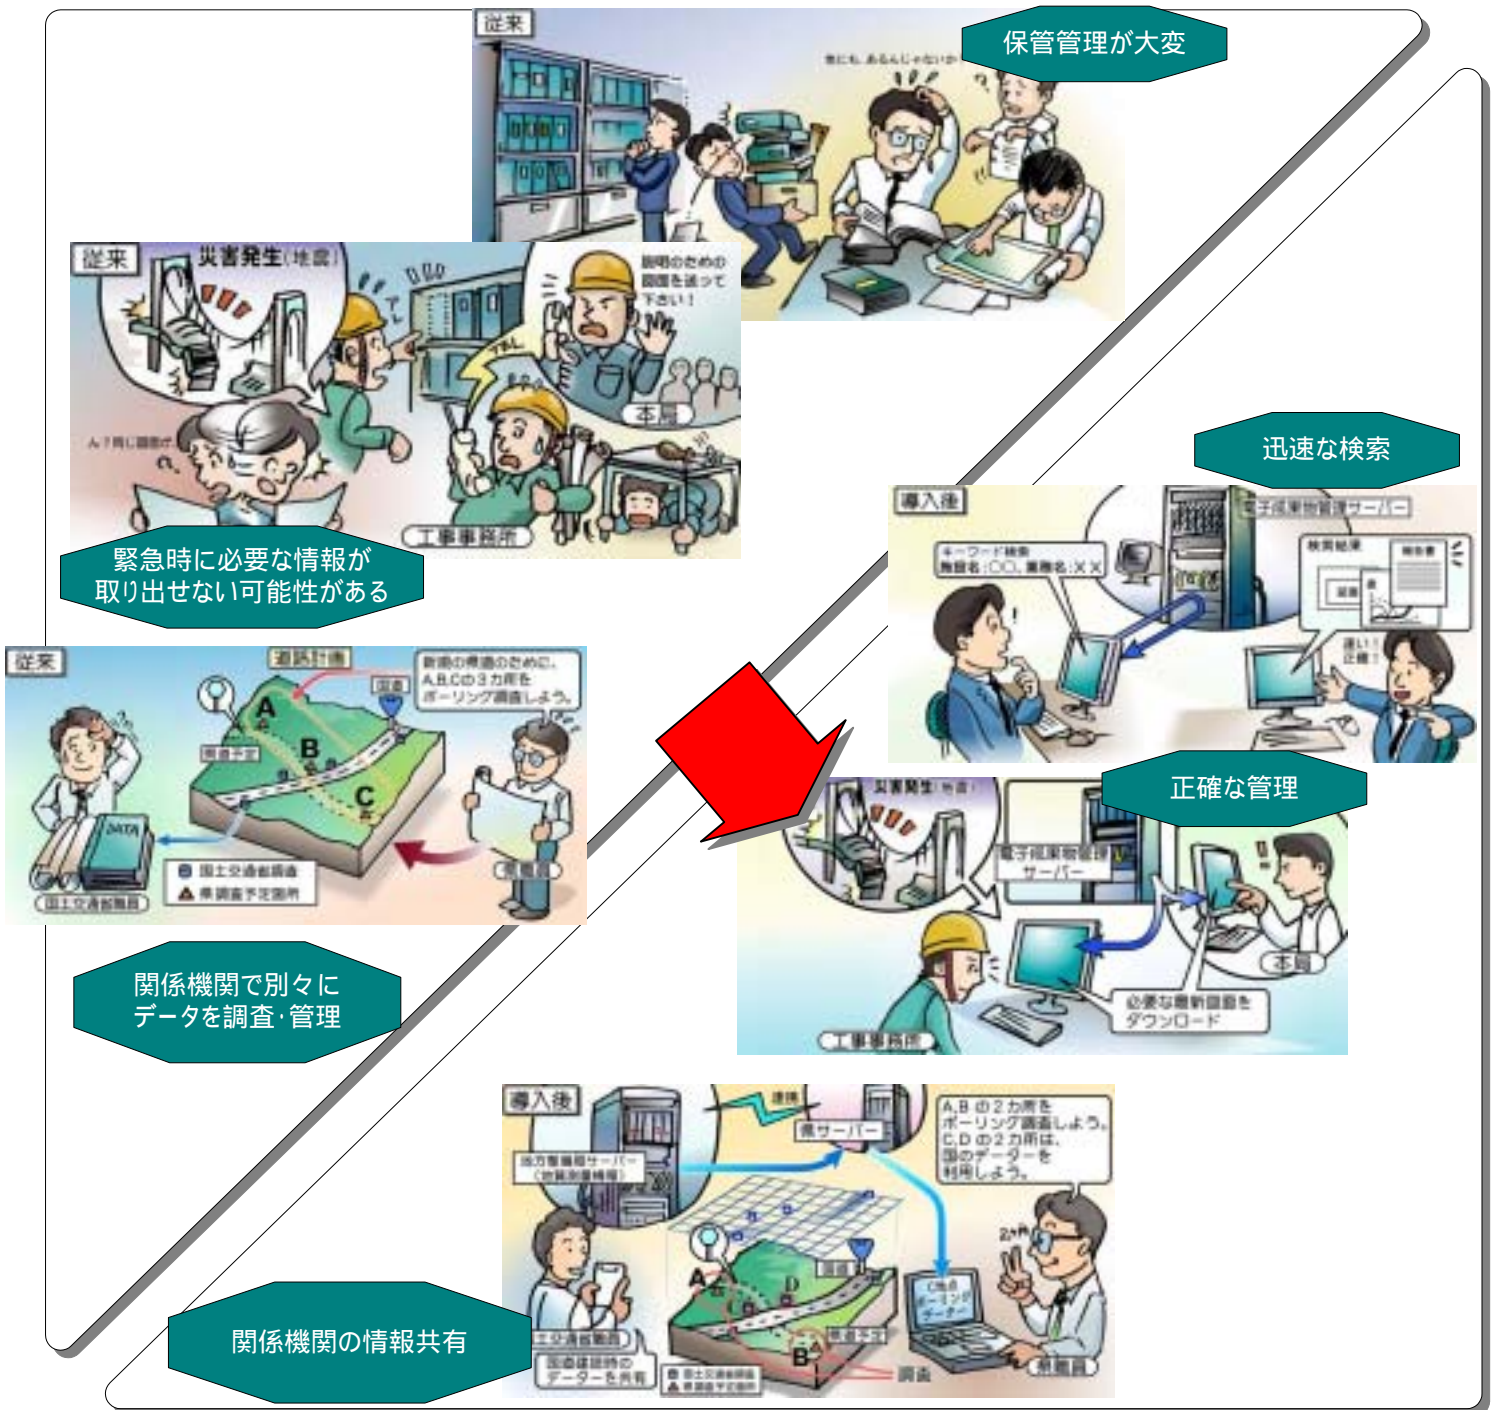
従来

保管管理が大変

他にも、あるんじゃないか

従来

災害発生（地震）

図面のための図面を送って下さい！

本局

ん？同じ図面が

工事事務所

緊急時に必要な情報が取り出せない可能性がある

従来

道路計画

新規の構造のために、A,B,Cの３カ所をボーリング調査しよう。

A

B

C

国道

DATA

国土交通省調査

県調査予定箇所

国土交通省職員

県職員

関係機関で別々にデータを調査･管理

迅速な検索

導入後

電子納品物管理サーバー

キーワード検索

検索結果

正確な管理

災害発生（地震）

電子納品物管理サーバー

本局

必要な最新図面をダウンロード

工事事務所

導入後

県サーバー

A,Bの２カ所をボーリング調査しよう。C,Dの２カ所は、国のデーターを利用しよう。

地方整備局サーバー

2ヶ所

A

B

D

国土交通省職員

国道建設時のデーターを共有

県職員

調査

関係機関の情報共有